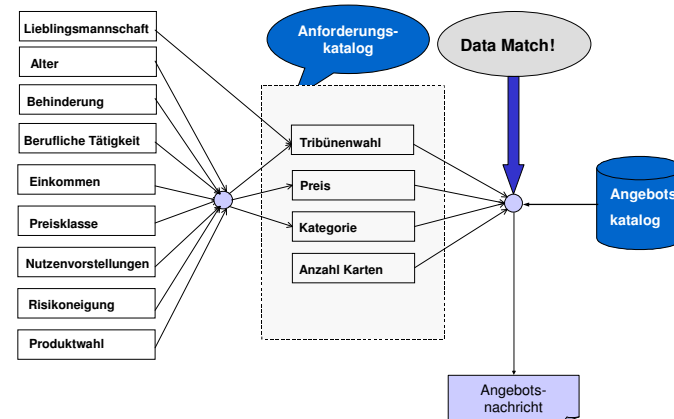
Lieblingsmannschaft
Alter
Behinderung
Berufliche Tätigkeit
Einkommen
Preisklasse
Nutzenvorstellungen
Risikoneigung
Produktwahl

Anforderungskatalog

Tribünenwahl
Preis
Kategorie
Anzahl Karten

Data Match!

Angebotskatalog

Angebotsnachricht